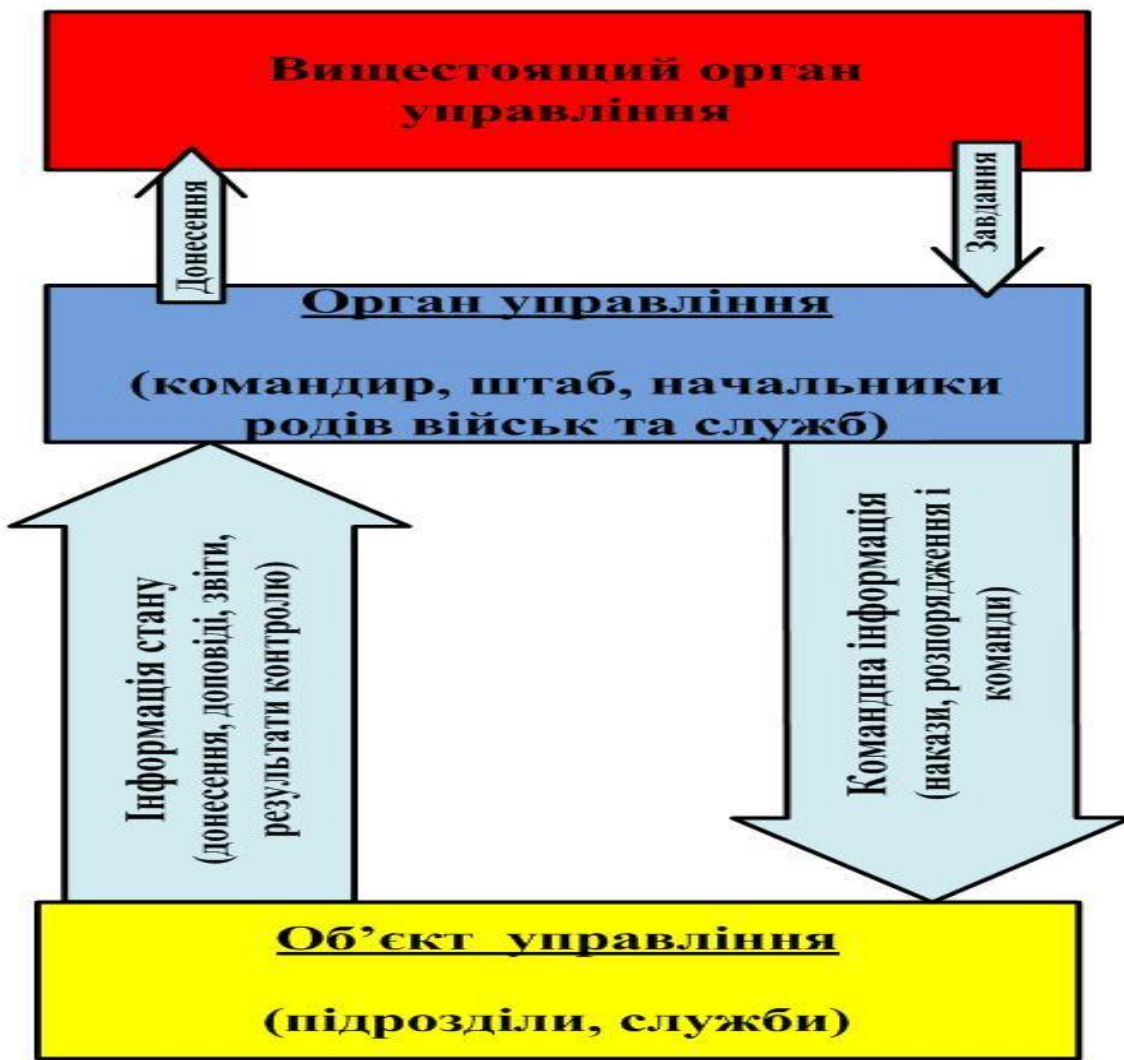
Вищестоящий орган управління

Донесення

Завдання

Орган управління

(командир, штаб, начальники родів військ та служб)

Інформація стану
(донесення, доповіді, звіти, результати контролю)

Командна інформація
(накази, розпорядження і команди)

Об'єкт управління

(підрозділи, служби)